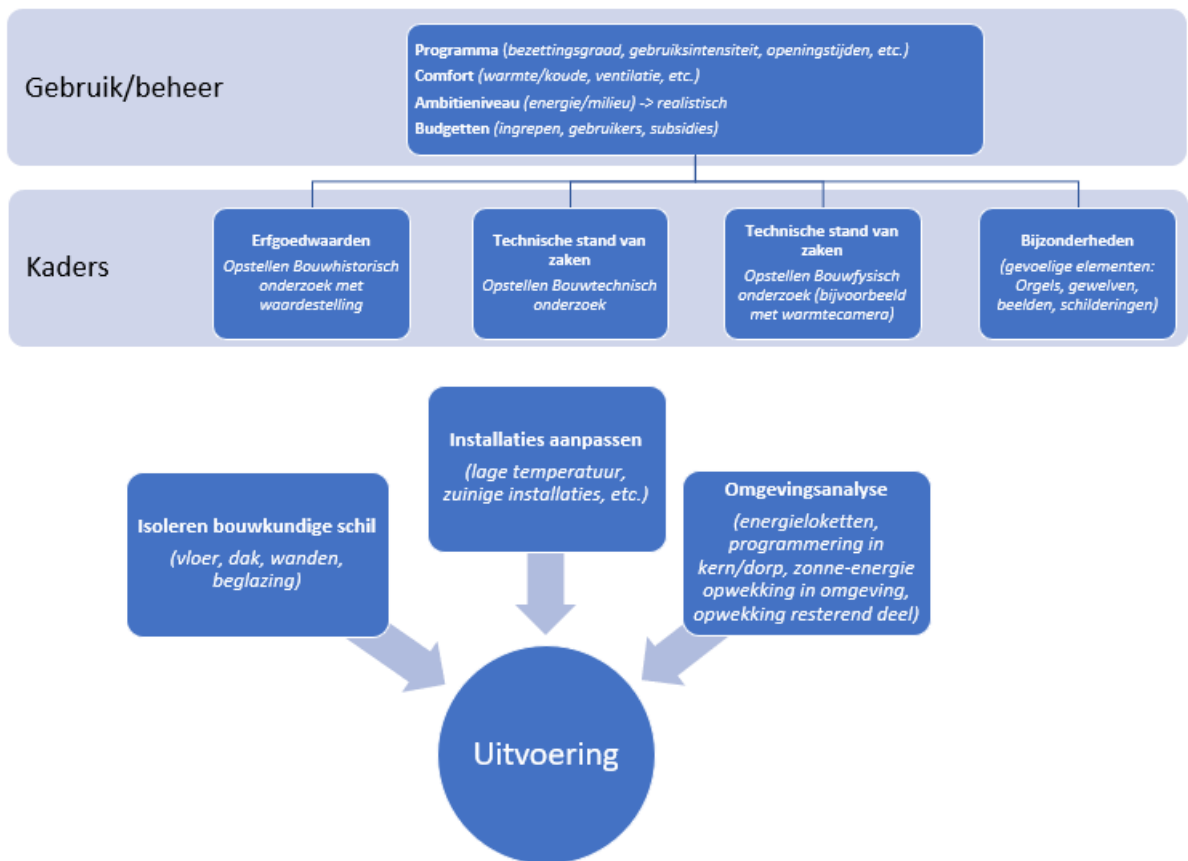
Gebruik/beheer

Programma (bezettingsgraad, gebruiksintensiteit, openingstijden, etc.)
Comfort (warmte/koude, ventilatie, etc.)
Ambitieniveau (energie/milieu) -> realistisch
Budgetten (ingrepen, gebruikers, subsidies)

Kaders

Erfgoedwaarden
Opstellen Bouwhistorisch onderzoek met waardestelling

Technische stand van zaken
Opstellen Bouwtechnisch onderzoek

Technische stand van zaken
Opstellen Bouwfysisch onderzoek (bijvoorbeeld met warmtecamera)

Bijzonderheden
(gevoelige elementen: Orgels, gewelven, beelden, schilderingen)

Installaties aanpassen
(lage temperatuur, zuinige installaties, etc.)

Isoleren bouwkundige schil
(vloer, dak, wanden, beglazing)

Omgevingsanalyse
(energieloketten, programmering in kern/dorp, zonne-energie opwekking in omgeving, opwekking resterend deel)

Uitvoering